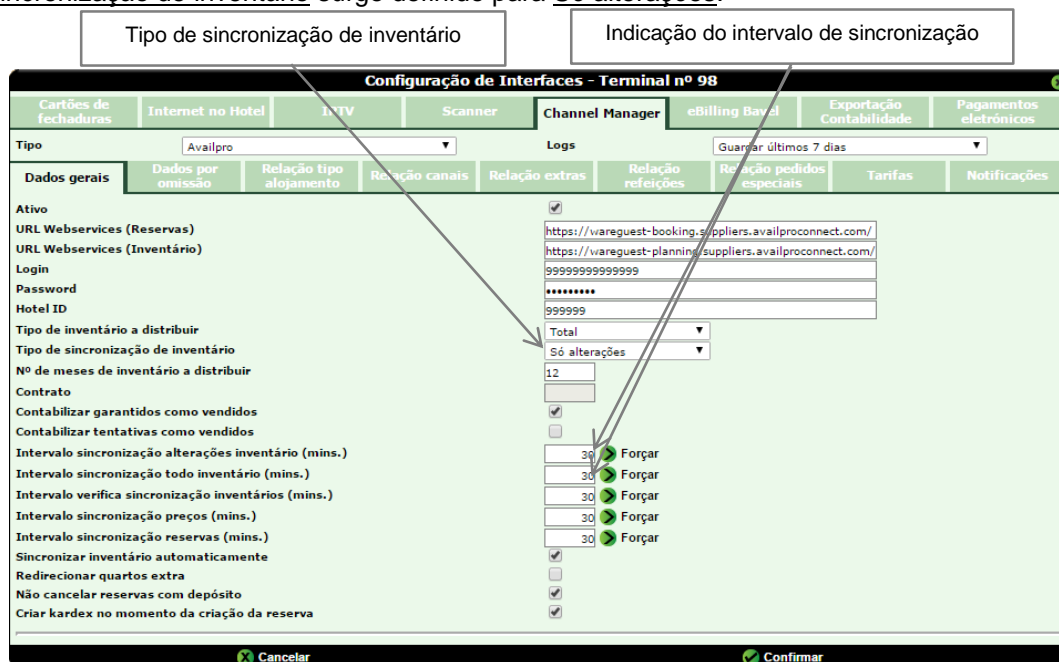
sincronização de inventário surge definido para Só alterações.

Tipo de sincronização de inventário

Indicação do intervalo de sincronização

Configuração de Interfaces - Terminal nº 98

| Cartões de fechaduras | Internet no Hotel | IPTV | Scanner | Channel Manager | eBilling Bavel | Exportação Contabilidade | Pagamentos eletrónicos |
|---|---|---|---|---|---|---|---|

Tipo Availpro
Logs Guardar últimos 7 dias

| Dados gerais | Dados por omissão | Relação tipo alojamento | Relação canais | Relação extras | Relação refeições | Relação pedidos especiais | Tarifas | Notificações |
|---|---|---|---|---|---|---|---|---|

Ativo
URL Webservices (Reservas) https://wareguest-booking.suppliers.availproconnect.com/
URL Webservices (Inventário) https://wareguest-planning.suppliers.availproconnect.com/
Login 99999999999999
Password •••••••••
Hotel ID 999999
Tipo de inventário a distribuir Total
Tipo de sincronização de inventário Só alterações
Nº de meses de inventário a distribuir 12
Contrato
Contabilizar garantidos como vendidos
Contabilizar tentativas como vendidos
Intervalo sincronização alterações inventário (mins.) 30 Forçar
Intervalo sincronização todo inventário (mins.) 30 Forçar
Intervalo verifica sincronização inventários (mins.) 30 Forçar
Intervalo sincronização preços (mins.) 30 Forçar
Intervalo sincronização reservas (mins.) 30 Forçar
Sincronizar inventário automaticamente
Redirecionar quartos extra
Não cancelar reservas com depósito
Criar kardex no momento da criação da reserva

Cancelar
Confirmar